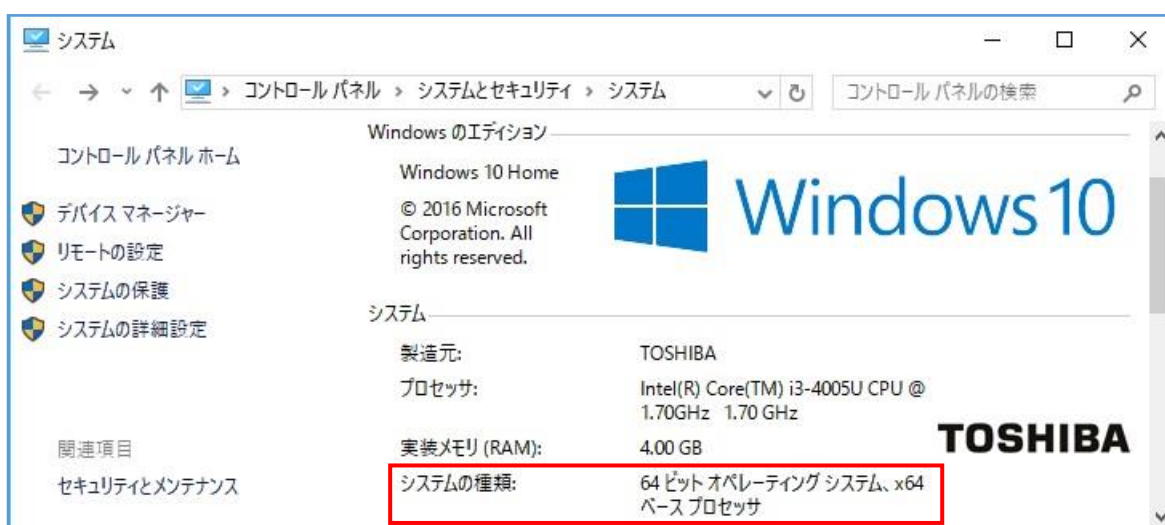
システム

コントロール パネル › システムとセキュリティ › システム

コントロール パネルの検索

コントロール パネル ホーム

デバイス マネージャー

リモートの設定

システムの保護

システムの詳細設定

関連項目

セキュリティとメンテナンス

Windows のエディション

Windows 10 Home

© 2016 Microsoft Corporation. All rights reserved.

Windows 10

システム

| | |
|---|---|
| 製造元: | TOSHIBA |
| プロセッサ: | Intel(R) Core(TM) i3-4005U CPU @ 1.70GHz 1.70 GHz |
| 実装メモリ (RAM): | 4.00 GB |
| システムの種類: | 64 ビット オペレーティング システム、x64 ベース プロセッサ |

TOSHIBA